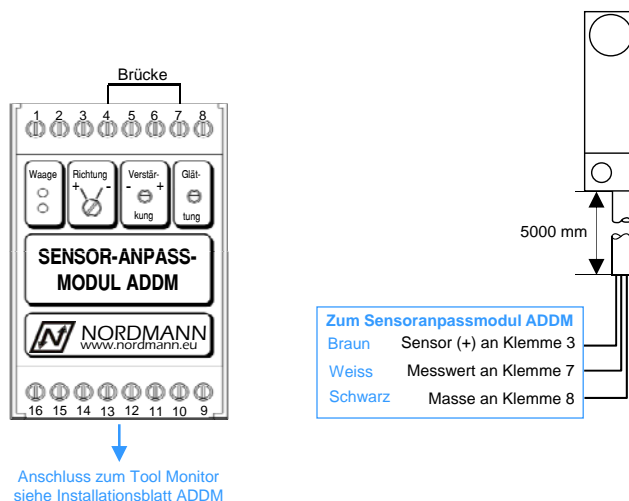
Brücke

1 2 3 4 5 6 7 8

Waage

Richtung
+ -

Verstär-
- +
kung

Glät-
tung

SENSOR-ANPASS-
MODUL ADDM

NORDMANN
www.nordmann.eu

16 15 14 13 12 11 10 9

Anschluss zum Tool Monitor
siehe Installationsblatt ADDM

5000 mm

Zum Sensoranpassmodul ADDM

| | |
|---|---|
| Braun | Sensor (+) an Klemme 3 |
| Weiss | Messwert an Klemme 7 |
| Schwarz | Masse an Klemme 8 |